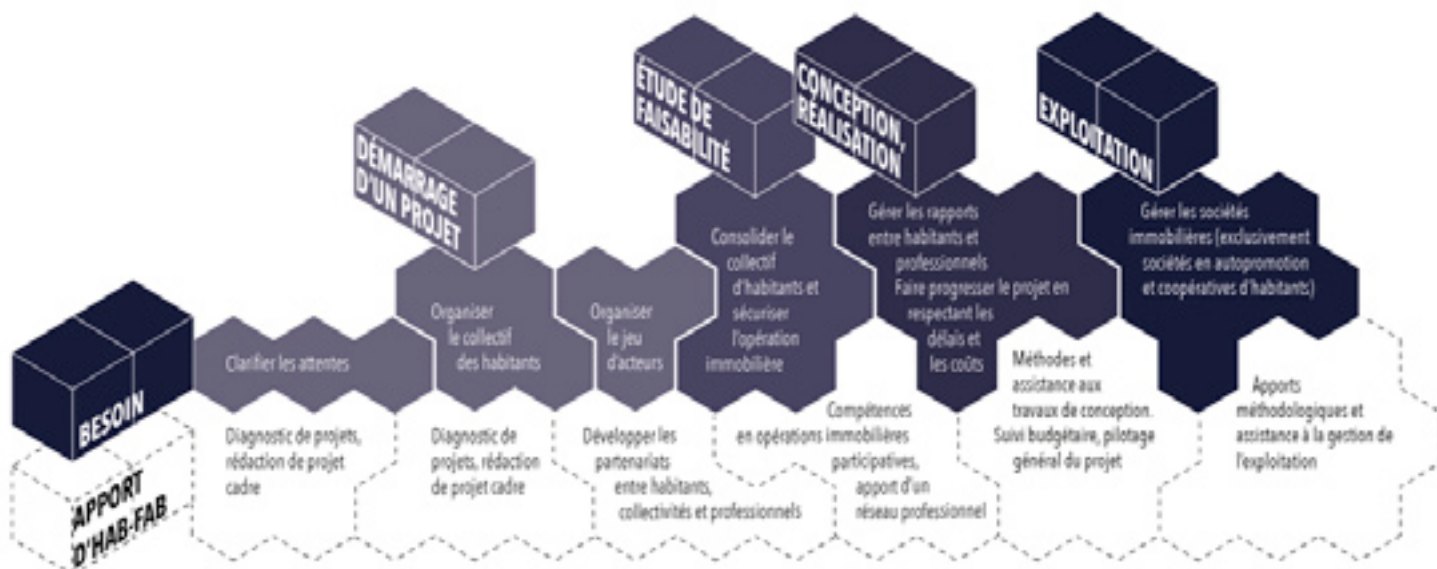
BESOIN

APPORT D'HAB-FAB

DÉMARRAGE D'UN PROJET

ÉTUDE DE FAISABILITÉ

CONCEPTION, RÉALISATION

EXPLOITATION

Clarifier les attentes

Organiser le collectif des habitants

Organiser le jeu d'acteurs

Consolider le collectif d'habitants et sécuriser l'opération immobilière

Gérer les rapports entre habitants et professionnels
Faire progresser le projet en respectant les délais et les coûts

Gérer les sociétés immobilières (exclusivement sociétés en autopromotion et coopératives d'habitants)

Diagnostic de projets, rédaction de projet cadre

Diagnostic de projets, rédaction de projet cadre

Développer les partenariats entre habitants, collectivités et professionnels

Compétences en opérations immobilières participatives, apport d'un réseau professionnel

Méthodes et assistance aux travaux de conception. Suivi budgétaire, pilotage général du projet

Apports méthodologiques et assistance à la gestion de l'exploitation